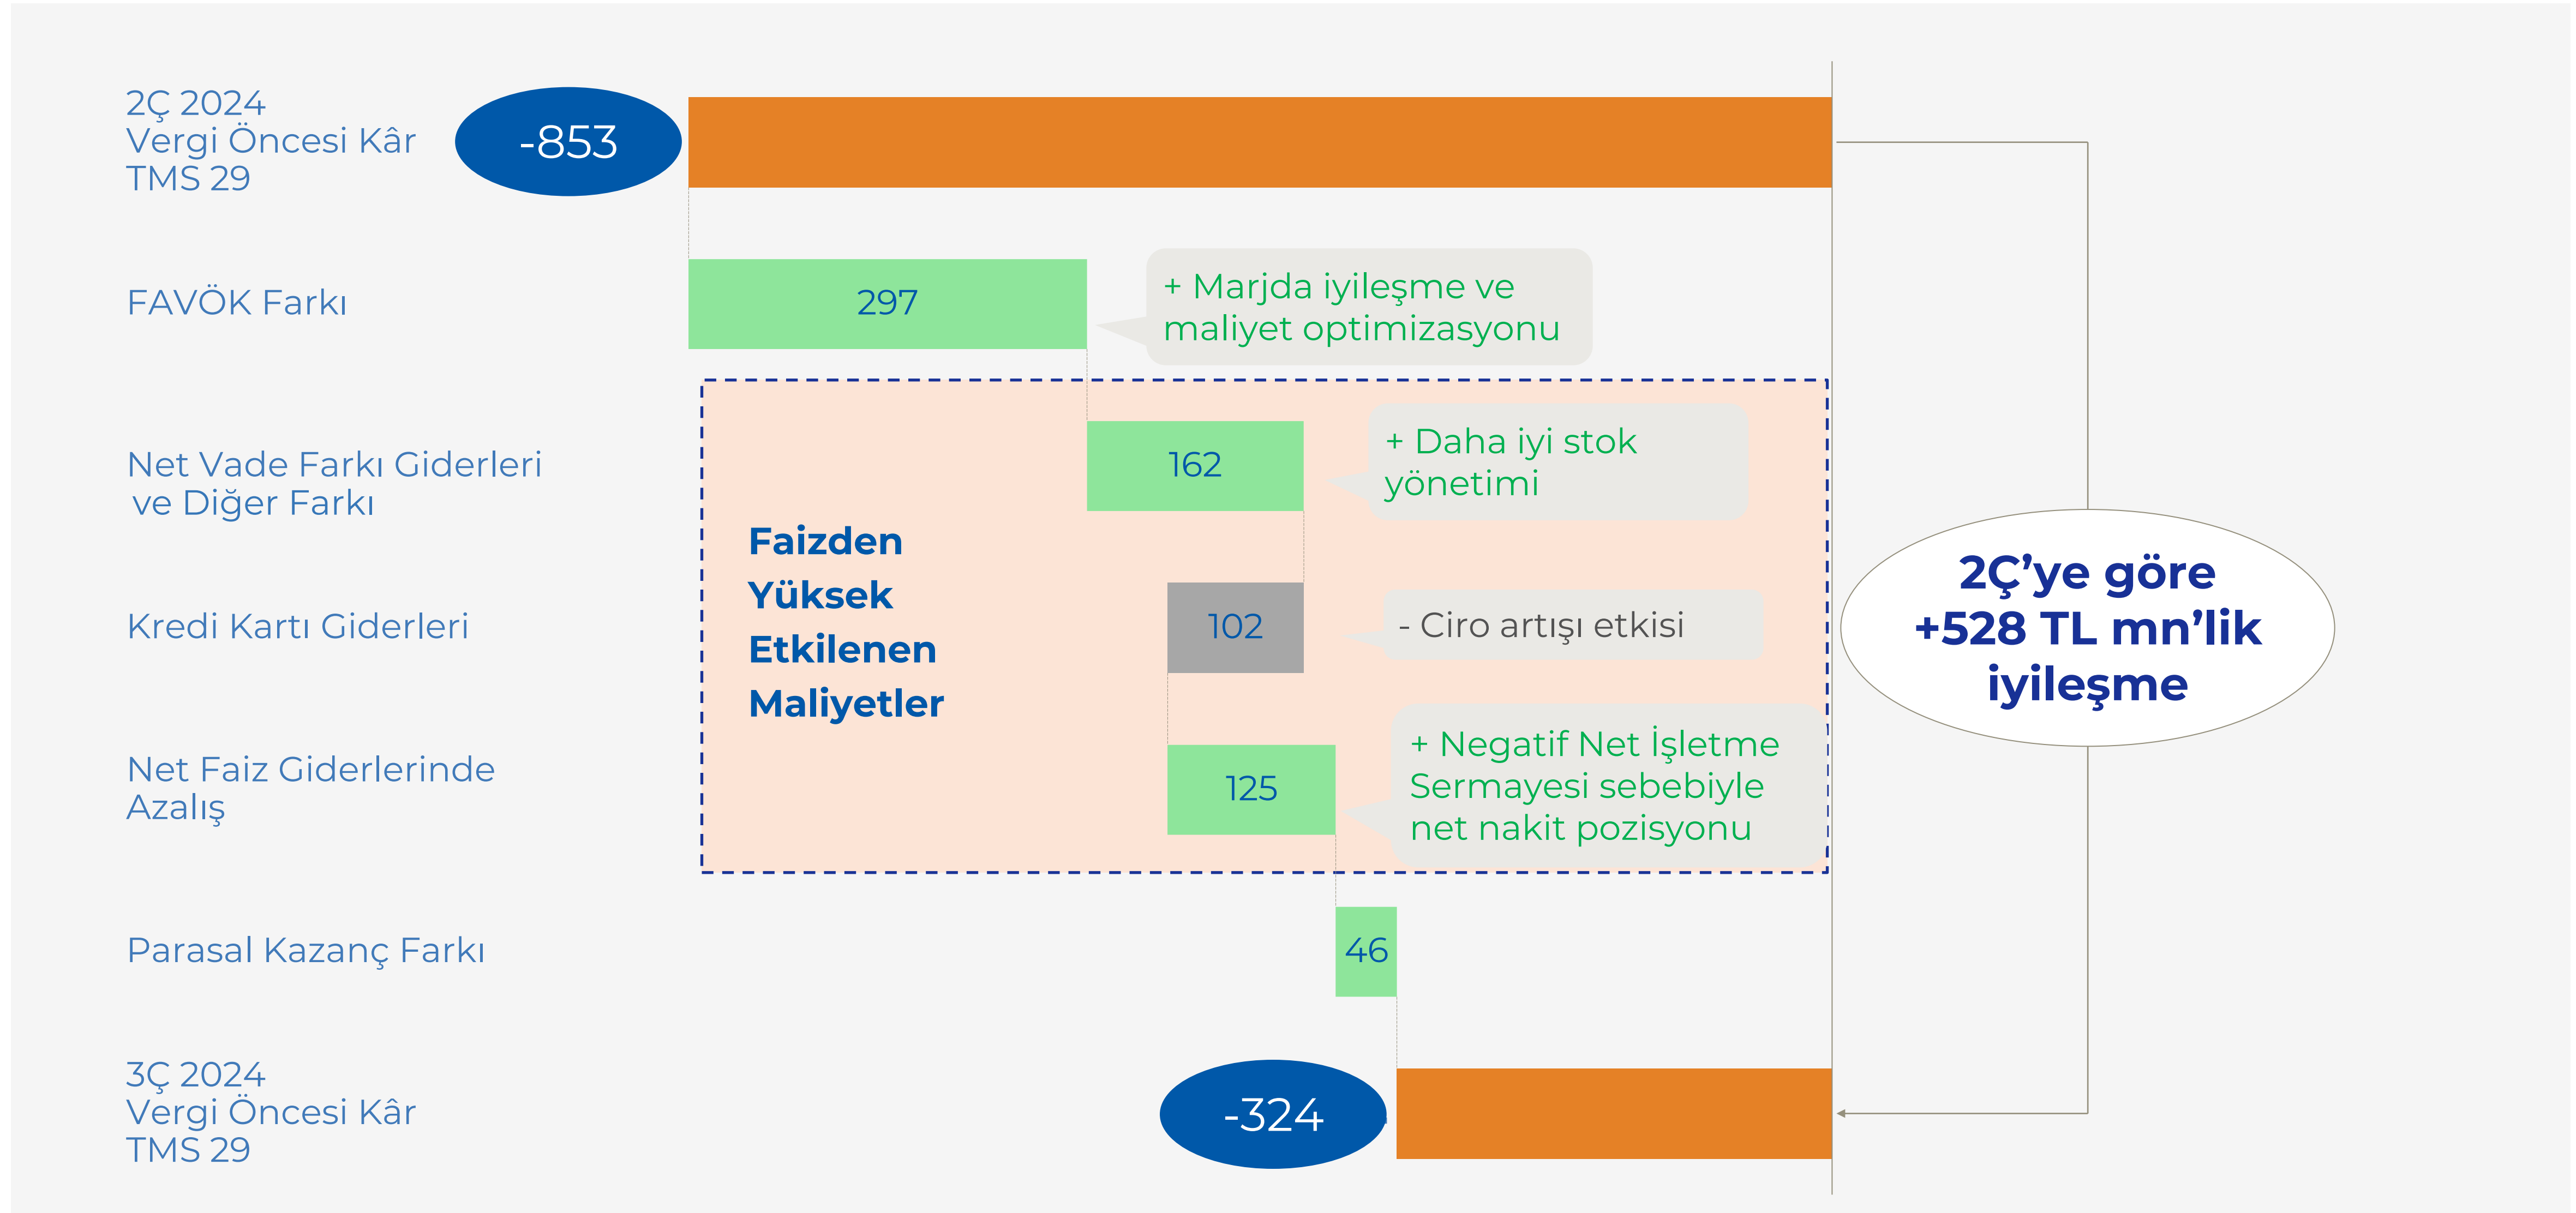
2Ç 2024
Vergi Öncesi Kâr
TMS 29

-853

FAVÖK Farkı

297

+ Marjda iyileşme ve maliyet optimizasyonu

Net Vade Farkı Giderleri ve Diğer Farkı

162

+ Daha iyi stok yönetimi

Faizden Yüksek Etkilenen Maliyetler

Kredi Kartı Giderleri

102

- Ciro artışı etkisi

Net Faiz Giderlerinde Azalış

125

+ Negatif Net İşletme Sermayesi sebebiyle net nakit pozisyonu

Parasal Kazanç Farkı

46

3Ç 2024
Vergi Öncesi Kâr
TMS 29

-324

2Ç'ye göre +528 TL mn'lik iyileşme